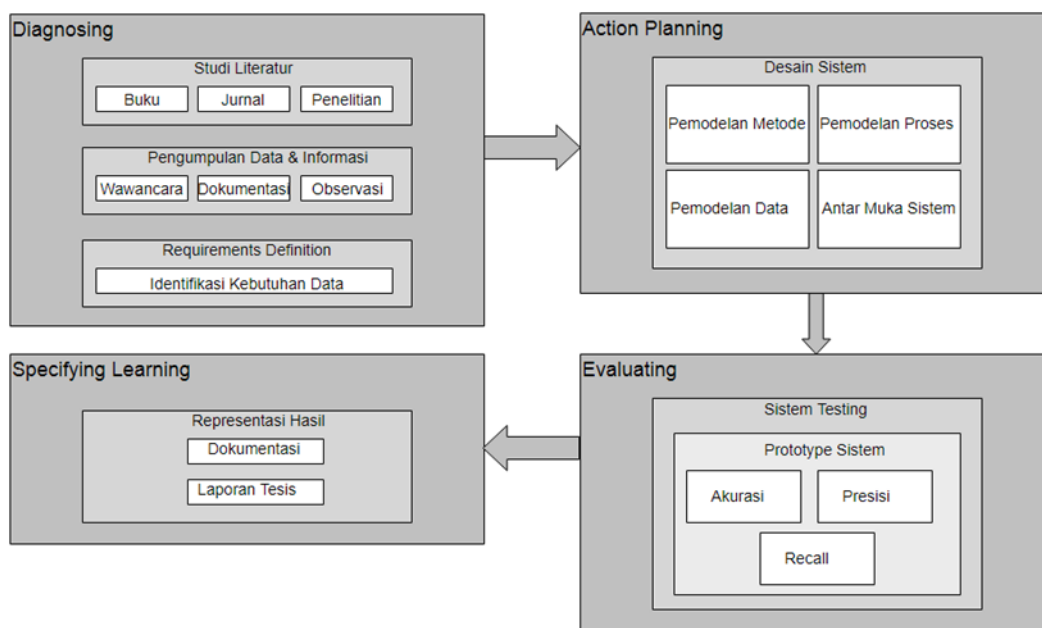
Diagnosing

Studi Literatur

Buku

Jurnal

Penelitian

Pengumpulan Data & Informasi

Wawancara

Dokumentasi

Observasi

Requirements Definition

Identifikasi Kebutuhan Data

Action Planning

Desain Sistem

Pemodelan Metode

Pemodelan Proses

Pemodelan Data

Antar Muka Sistem

Specifying Learning

Representasi Hasil

Dokumentasi

Laporan Tesis

Evaluating

Sistem Testing

Prototype Sistem

Akurasi

Presisi

Recall